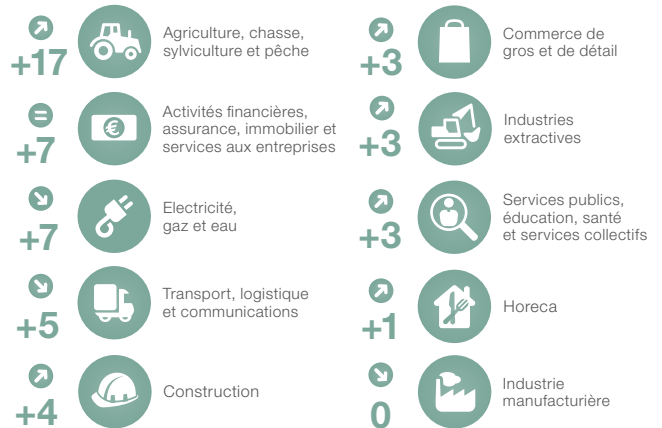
+17 Agriculture, chasse, sylviculture et pêche

+7 Activités financières, assurance, immobilier et services aux entreprises

+7 Electricité, gaz et eau

+5 Transport, logistique et communications

+4 Construction

+3 Commerce de gros et de détail

+3 Industries extractives

+3 Services publics, éducation, santé et services collectifs

+1 Horeca

0 Industrie manufacturière